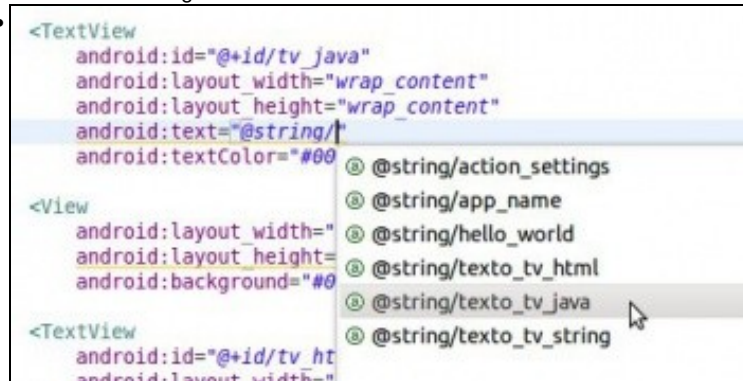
<TextView
android:id="@+id/tv_java"
android:layout_width="wrap_content"
android:layout_height="wrap_content"
android:text="@string/"
android:textColor="#00

<View
android:layout_width="
android:layout_height="
android:background="#0

<TextView
android:id="@+id/tv_ht
android:layout_width="

@string/action_settings
@string/app_name
@string/hello_world
@string/texto_tv_html
@string/texto_tv_java
@string/texto_tv_string